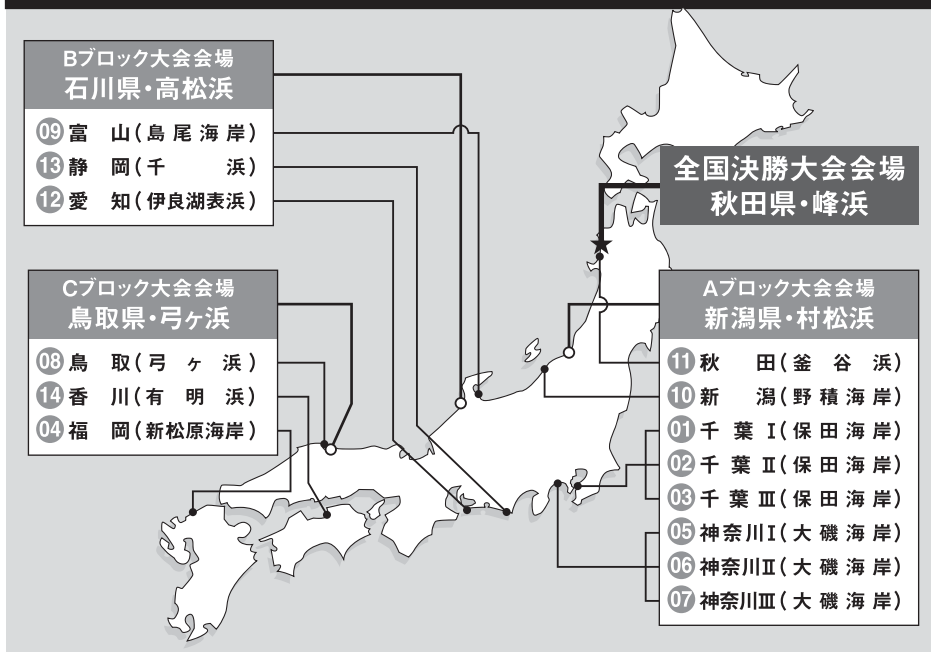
Bブロック大会会場
石川県・高松浜

09 富 山(島尾海岸)
13 静 岡(千 浜)
12 愛 知(伊良湖表浜)

全国決勝大会会場
秋田県・峰浜

Cブロック大会会場
鳥取県・弓ヶ浜

08 鳥 取(弓 ヶ 浜)
14 香 川(有 明 浜)
04 福 岡(新松原海岸)

Aブロック大会会場
新潟県・村松浜

11 秋 田(釜 谷 浜)
10 新 潟(野積海岸)
01 千 葉 Ⅰ(保田海岸)
02 千 葉 Ⅱ(保田海岸)
03 千 葉 Ⅲ(保田海岸)
05 神奈川Ⅰ(大磯海岸)
06 神奈川Ⅱ(大磯海岸)
07 神奈川Ⅲ(大磯海岸)